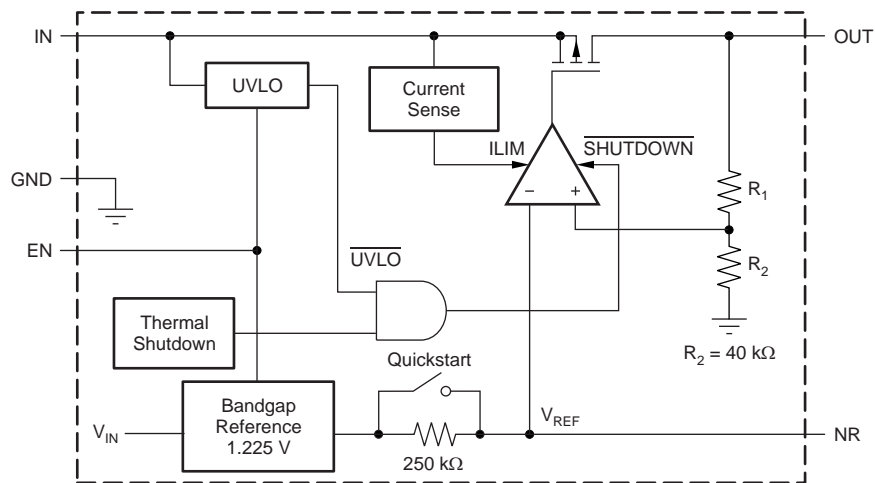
IN

OUT

UVLO

Current Sense

ILIM

$\overline{\text{SHUTDOWN}}$

GND

–

+

$R_1$

EN

$\overline{\text{UVLO}}$

$R_2$

Thermal Shutdown

$R_2 = 40\ k\Omega$

Quickstart

$V_{IN}$

Bandgap Reference 1.225 V

$V_{REF}$

NR

$250\ k\Omega$